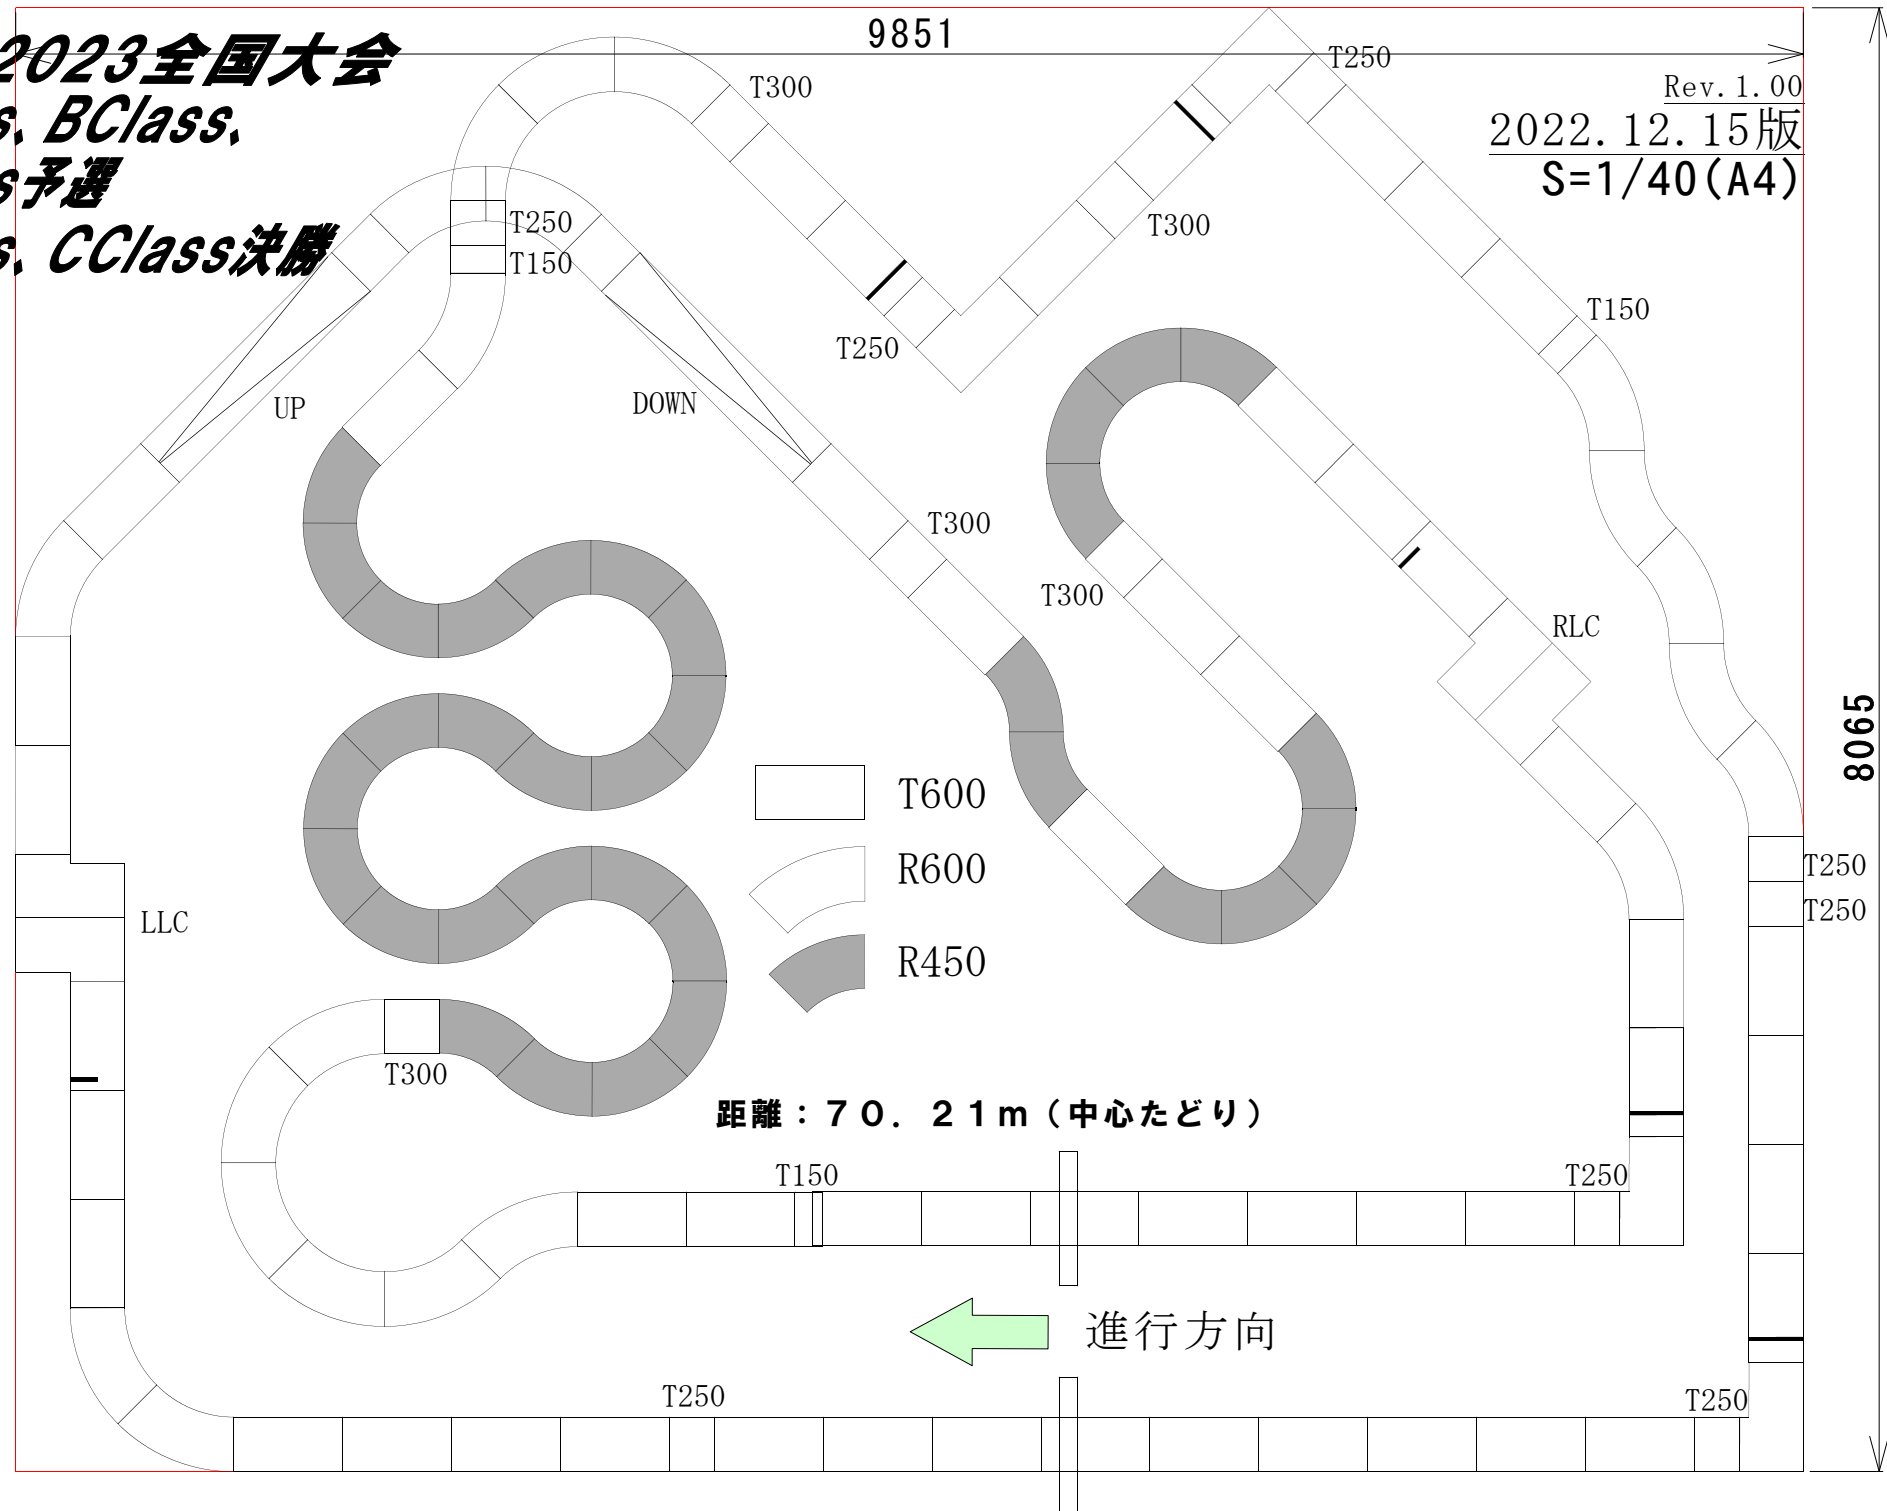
2023全国大会
s, BClass,
s予選
s, CClass決勝

9851

Rev.1.00
2022.12.15版
S=1/40(A4)

8065

T250
T300
T250
T150
T300
T250
T150
UP
DOWN
T300
T300
RLC
T250
T250
LLC
T600
R600
R450
T300
距離：70．21m（中心たどり）
T150
T250
進行方向
T250
T250